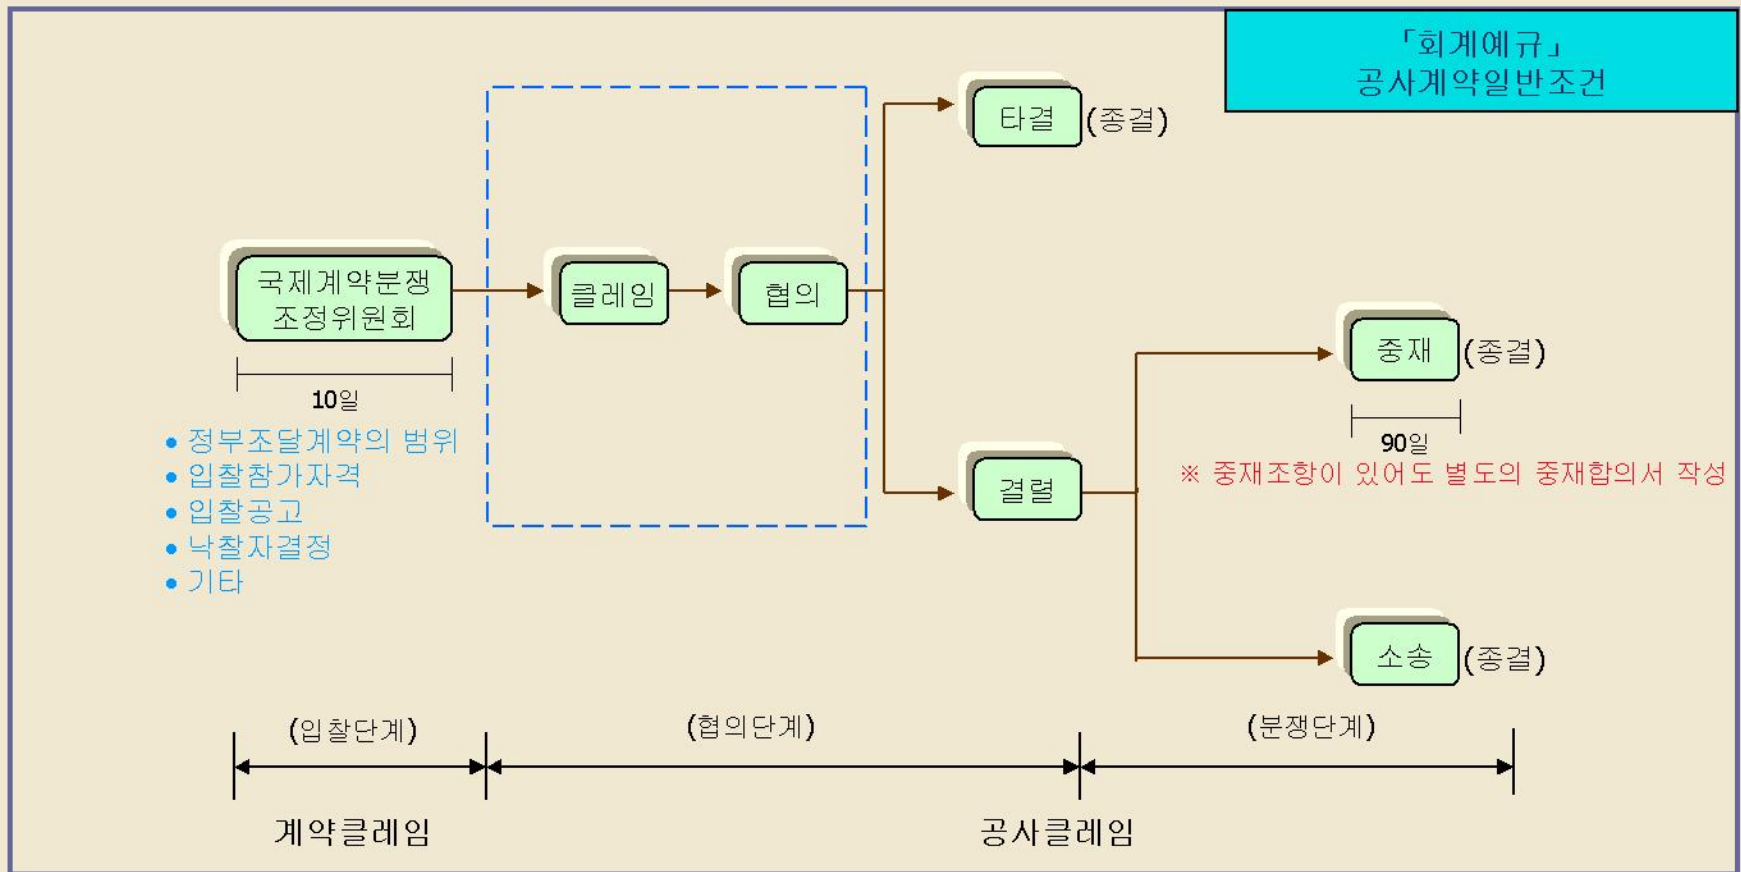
「회계예규」
공사계약일반조건

국제계약분쟁
조정위원회

10일

• 정부조달계약의 범위
• 입찰참가자격
• 입찰공고
• 낙찰자결정
• 기타

클레임

협의

타결 (종결)

결렬

중재 (종결)

90일

※ 중재조항이 있어도 별도의 중재합의서 작성

소송 (종결)

(입찰단계)

(협의단계)

(분쟁단계)

계약클레임

공사클레임